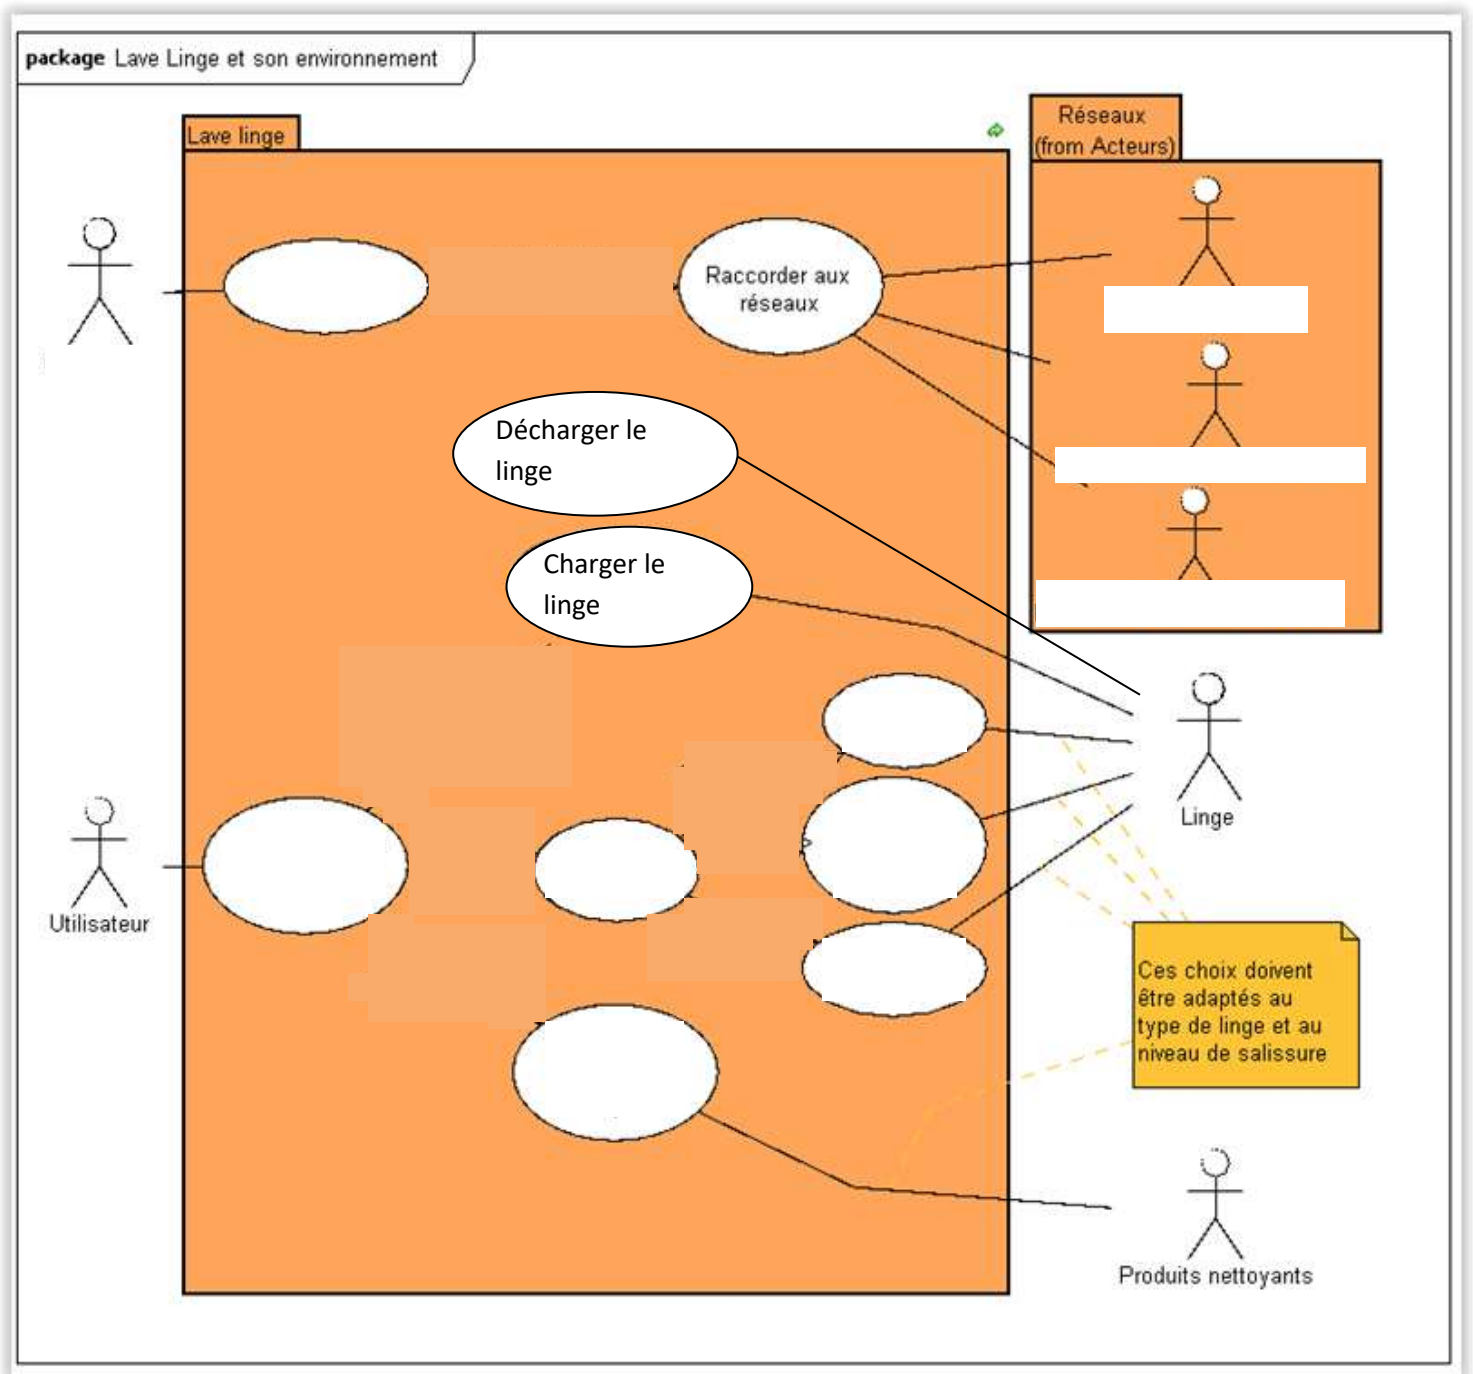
package Lave Linge et son environnement

Lave linge

Réseaux
(from Acteurs)

Raccorder aux réseaux

Décharger le linge

Charger le linge

Linge

Utilisateur

Ces choix doivent être adaptés au type de linge et au niveau de salissure

Produits nettoyants